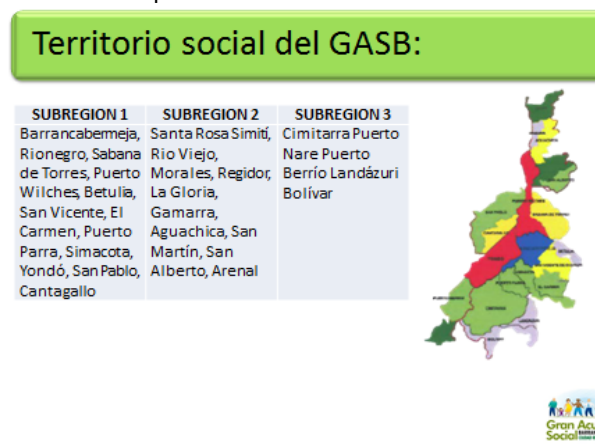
Territorio social del GASB:

| SUBREGION 1 | SUBREGION 2 | SUBREGION 3 |
|---|---|---|
| Barrancabermeja, Rionegro, Sabana de Torres, Puerto Wilches, Betulia, San Vicente, El Carmen, Puerto Parra, Simacota, Yondó, San Pablo, Cantagallo | Santa Rosa Simití, Rio Viejo, Morales, Regidor, La Gloria, Gamarra, Aguachica, San Martín, San Alberto, Arenal | Cimitarra Puerto Nare Puerto Berrío Landázuri Bolívar |

Gran Acu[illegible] Social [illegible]